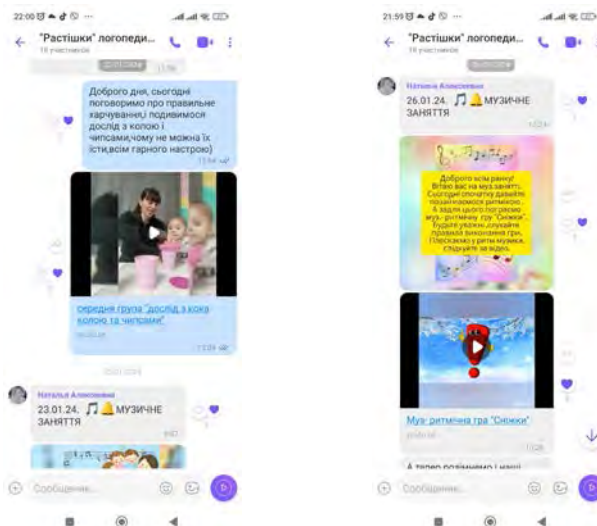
22:00

"Растішки" логопеди...
18 участников

Доброго дня, сьогодні поговоримо про правильне харчування,і подивимося дослід з колою і чипсами,чому не можна їх їсти,всім гарного настрою)

середня група "дослід з кока колою та чипсами"

Наталья Алексеевна
23.01.24. 🎵🔔МУЗИЧНЕ ЗАНЯТТЯ

Сообщение...

21:59

"Растішки" логопеди...
18 участников

Наталья Алексеевна
26.01.24. 🎵🔔МУЗИЧНЕ ЗАНЯТТЯ

Доброго всім ранку! Вітаю вас на муз.занятті. Сьогодні спочатку давайте познайомимося ритмічно. А задля цього пограємо муз.-ритмічну гру "Сніжки". Будьте уважні, слухайте правила виконання гри. Плескаємо у ритм музики, слідкуйте за відео.

Муз-ритмічна гра "Сніжки"

А тепер розімнемо і наші

Сообщение...